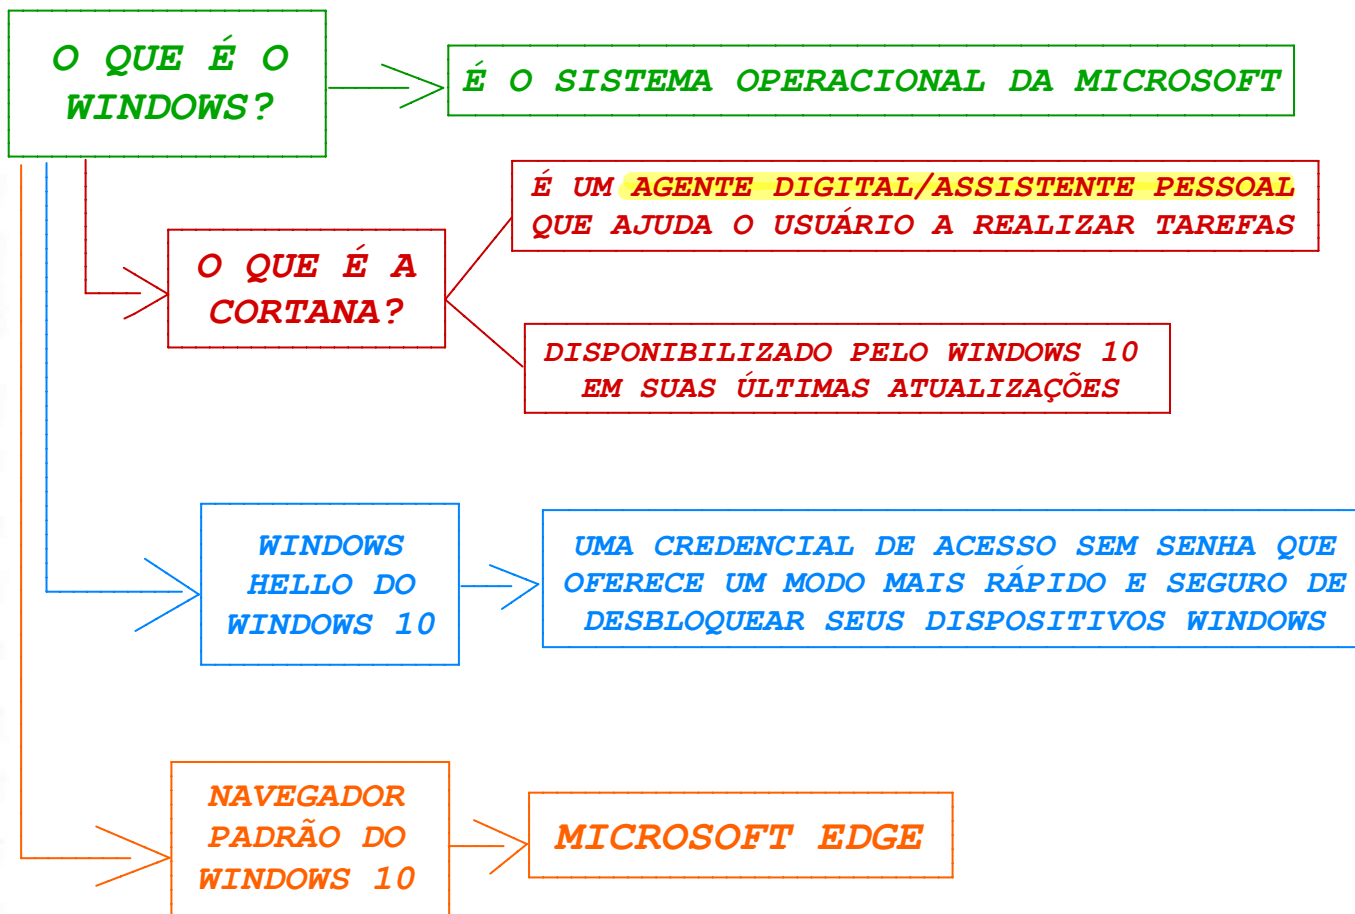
O QUE É O WINDOWS?

É O SISTEMA OPERACIONAL DA MICROSOFT

O QUE É A CORTANA?

É UM AGENTE DIGITAL/ASSISTENTE PESSOAL QUE AJUDA O USUÁRIO A REALIZAR TAREFAS

DISPONIBILIZADO PELO WINDOWS 10 EM SUAS ÚLTIMAS ATUALIZAÇÕES

WINDOWS HELLO DO WINDOWS 10

UMA CREDENCIAL DE ACESSO SEM SENHA QUE OFERECE UM MODO MAIS RÁPIDO E SEGURO DE DESBLOQUEAR SEUS DISPOSITIVOS WINDOWS

NAVEGADOR PADRÃO DO WINDOWS 10

MICROSOFT EDGE